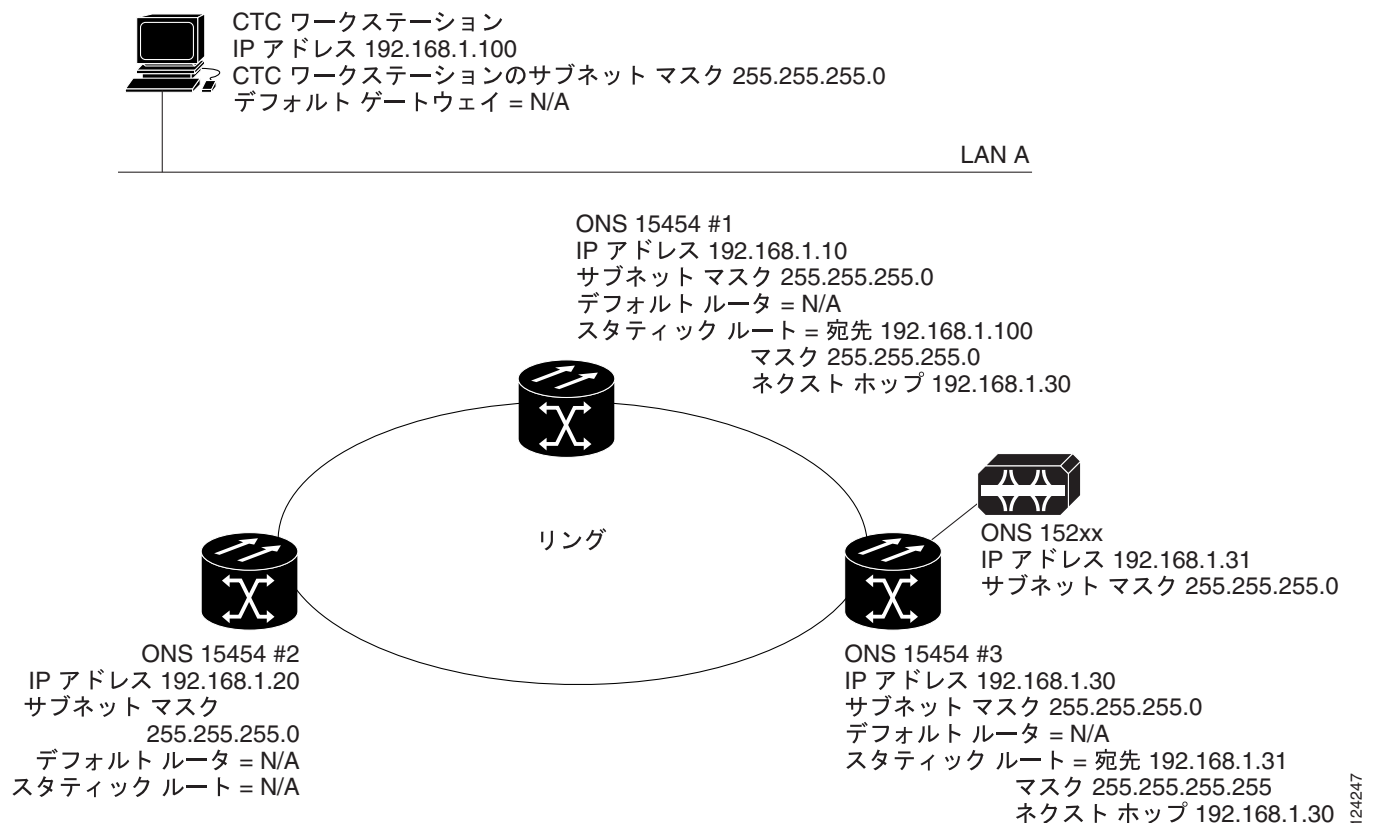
CTC ワークステーション
IP アドレス 192.168.1.100
CTC ワークステーションのサブネット マスク 255.255.255.0
デフォルト ゲートウェイ = N/A

LAN A

ONS 15454 #1
IP アドレス 192.168.1.10
サブネット マスク 255.255.255.0
デフォルト ルータ = N/A
スタティック ルート = 宛先 192.168.1.100
マスク 255.255.255.0
ネクスト ホップ 192.168.1.30

リング

ONS 152xx
IP アドレス 192.168.1.31
サブネット マスク 255.255.255.0

ONS 15454 #2
IP アドレス 192.168.1.20
サブネット マスク
255.255.255.0
デフォルト ルータ = N/A
スタティック ルート = N/A

ONS 15454 #3
IP アドレス 192.168.1.30
サブネット マスク 255.255.255.0
デフォルト ルータ = N/A
スタティック ルート = 宛先 192.168.1.31
マスク 255.255.255.255
ネクスト ホップ 192.168.1.30

124247